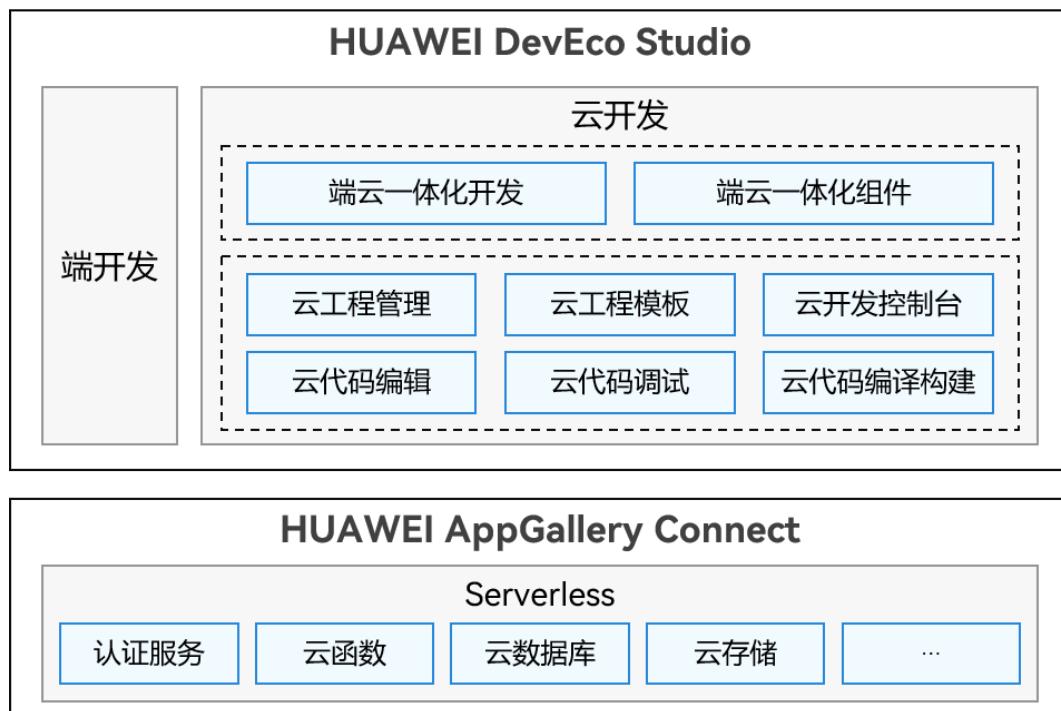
HUAWEI DevEco Studio

端开发

云开发

端云一体化开发

端云一体化组件

云工程管理

云工程模板

云开发控制台

云代码编辑

云代码调试

云代码编译构建

HUAWEI AppGallery Connect

Serverless

认证服务

云函数

云数据库

云存储

...